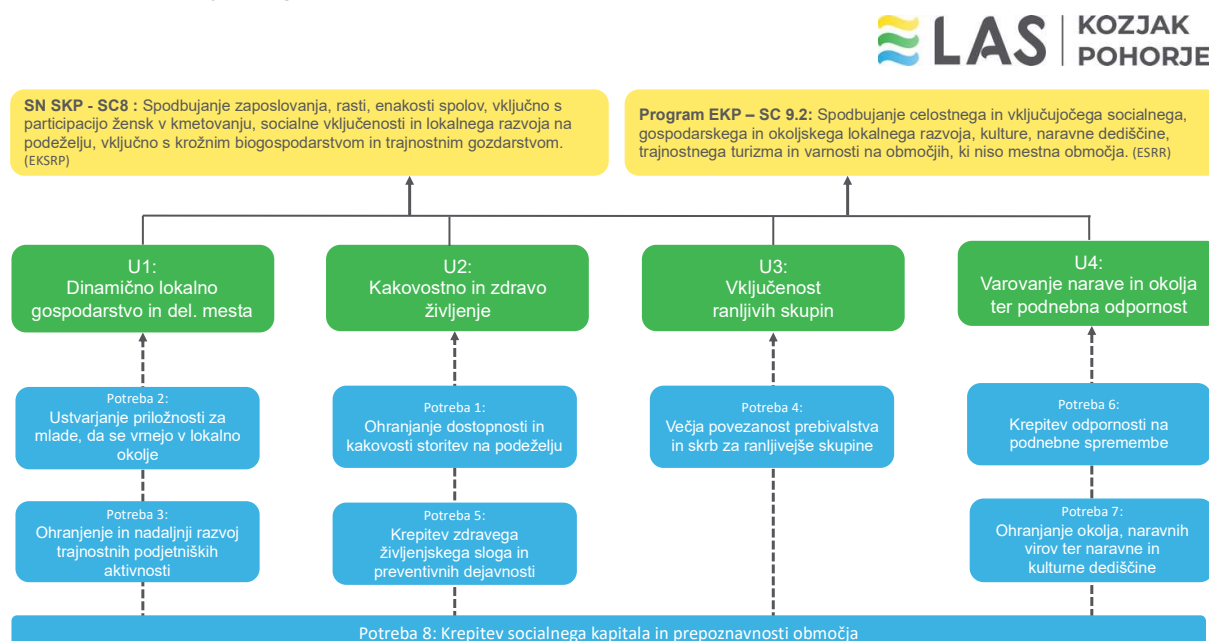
LAS | KOZJAK POHORJE

**SN SKP - SC8 :** Spodbujanje zaposlovanja, rasti, enakosti spolov, vključno s participacijo žensk v kmetovanju, socialne vključenosti in lokalnega razvoja na podeželju, vključno s krožnim biogospodarstvom in trajnostnim gozdarstvom. (EKSRP)

**Program EKP – SC 9.2:** Spodbujanje celostnega in vključujočega socialnega, gospodarskega in okoljskega lokalnega razvoja, kulture, naravne dediščine, trajnostnega turizma in varnosti na območjih, ki niso mestna območja. (ESRR)

U1:
Dinamično lokalno gospodarstvo in del. mesta

U2:
Kakovostno in zdravo življenje

U3:
Vključenost ranljivih skupin

U4:
Varovanje narave in okolja ter podnebna odpornost

Potreba 2:
Ustvarjanje priložnosti za mlade, da se vrnejo v lokalno okolje

Potreba 3:
Ohranjenje in nadaljnji razvoj trajnostnih podjetniških aktivnosti

Potreba 1:
Ohranjanje dostopnosti in kakovosti storitev na podeželju

Potreba 5:
Krepitev zdravega življenjskega sloga in preventivnih dejavnosti

Potreba 4:
Večja povezanost prebivalstva in skrb za ranljivejše skupine

Potreba 6:
Krepitev odpornosti na podnebne spremembe

Potreba 7:
Ohranjanje okolja, naravnih virov ter naravne in kulturne dediščine

Potreba 8: Krepitev socialnega kapitala in prepoznavnosti območja